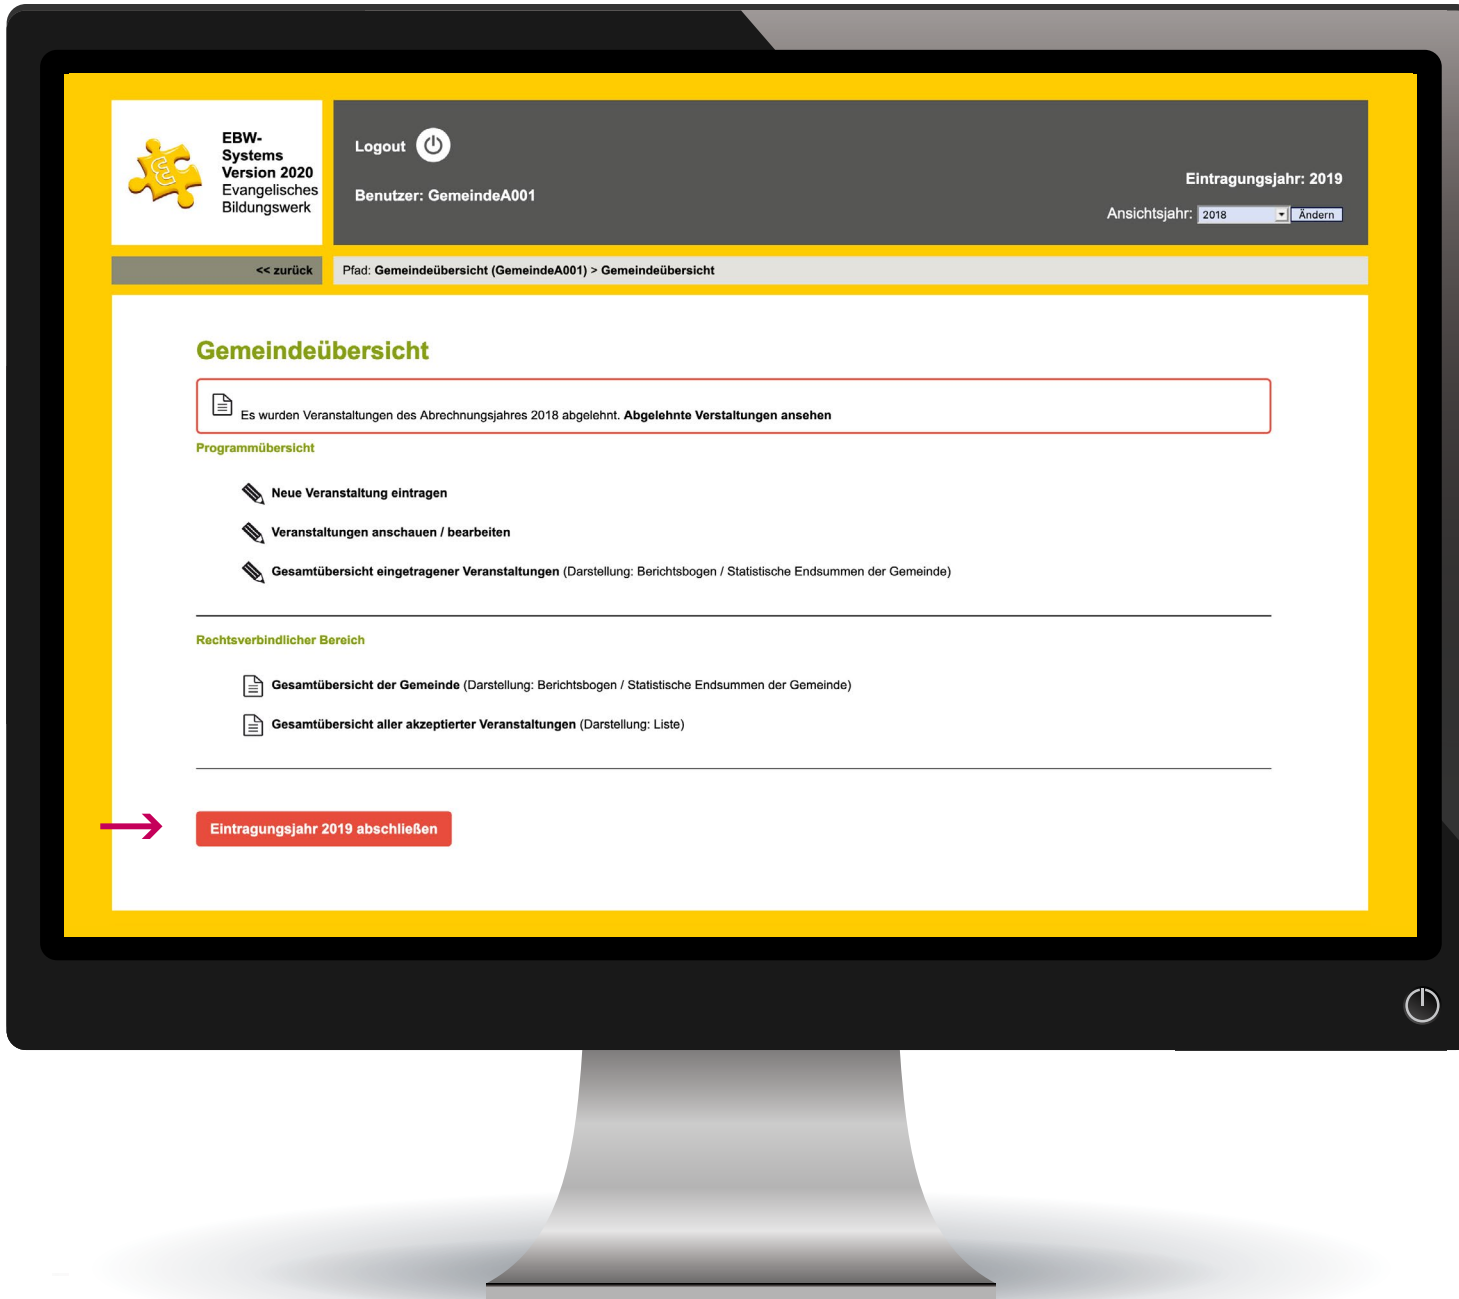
EBW-Systems Version 2020 Evangelisches Bildungswerk

Logout

Benutzer: GemeindeA001

Eintragungsjahr: 2019

Ansichtsjahr: 2018 Ändern

<< zurück

Pfad: Gemeindeübersicht (GemeindeA001) > Gemeindeübersicht

Gemeindeübersicht

Es wurden Veranstaltungen des Abrechnungsjahres 2018 abgelehnt. Abgelehnte Verstaltungen ansehen

Programmübersicht

Neue Veranstaltung eintragen

Veranstaltungen anschauen / bearbeiten

Gesamtübersicht eingetragener Veranstaltungen (Darstellung: Berichtsbogen / Statistische Endsummen der Gemeinde)

Rechtsverbindlicher Bereich

Gesamtübersicht der Gemeinde (Darstellung: Berichtsbogen / Statistische Endsummen der Gemeinde)

Gesamtübersicht aller akzeptierter Veranstaltungen (Darstellung: Liste)

Eintragungsjahr 2019 abschließen